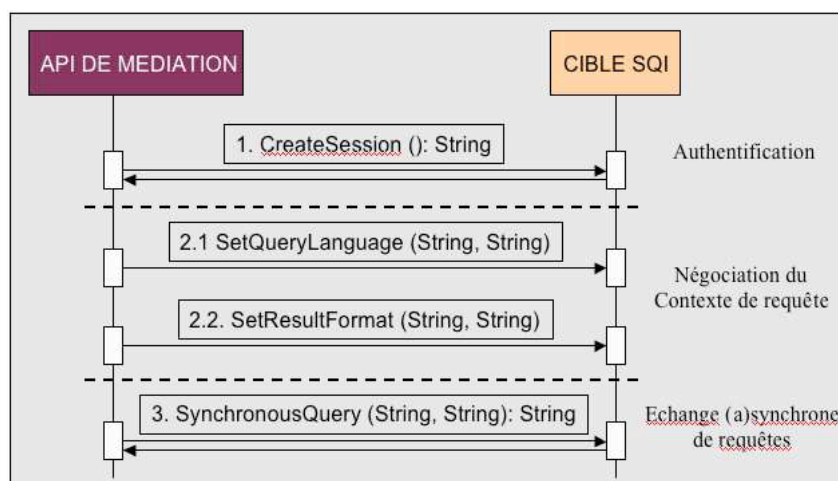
API DE MEDIATION

CIBLE SQI

1. CreateSession (): String

Authentification

2.1 SetQueryLanguage (String, String)

Négociation du Contexte de requête

2.2. SetResultFormat (String, String)

3. SynchronousQuery (String, String): String

Echange (a)synchrone de requêtes